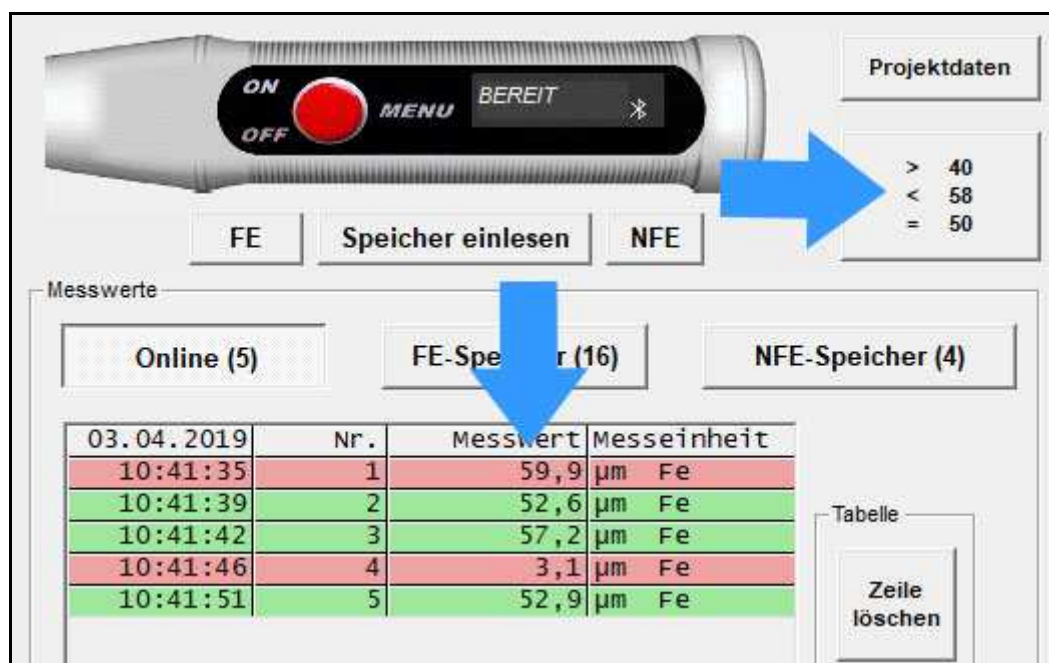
ON
OFF
MENU
BEREIT

Projektdaten

> 40
< 58
= 50

FE
Speicher einlesen
NFE

Messwerte

Online (5)
FE-Spe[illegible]r (16)
NFE-Speicher (4)

| 03.04.2019 | Nr. | Messwert | Messeinheit |
|---|---|---|---|
| 10:41:35 | 1 | 59,9 | µm Fe |
| 10:41:39 | 2 | 52,6 | µm Fe |
| 10:41:42 | 3 | 57,2 | µm Fe |
| 10:41:46 | 4 | 3,1 | µm Fe |
| 10:41:51 | 5 | 52,9 | µm Fe |

Tabelle
Zeile löschen